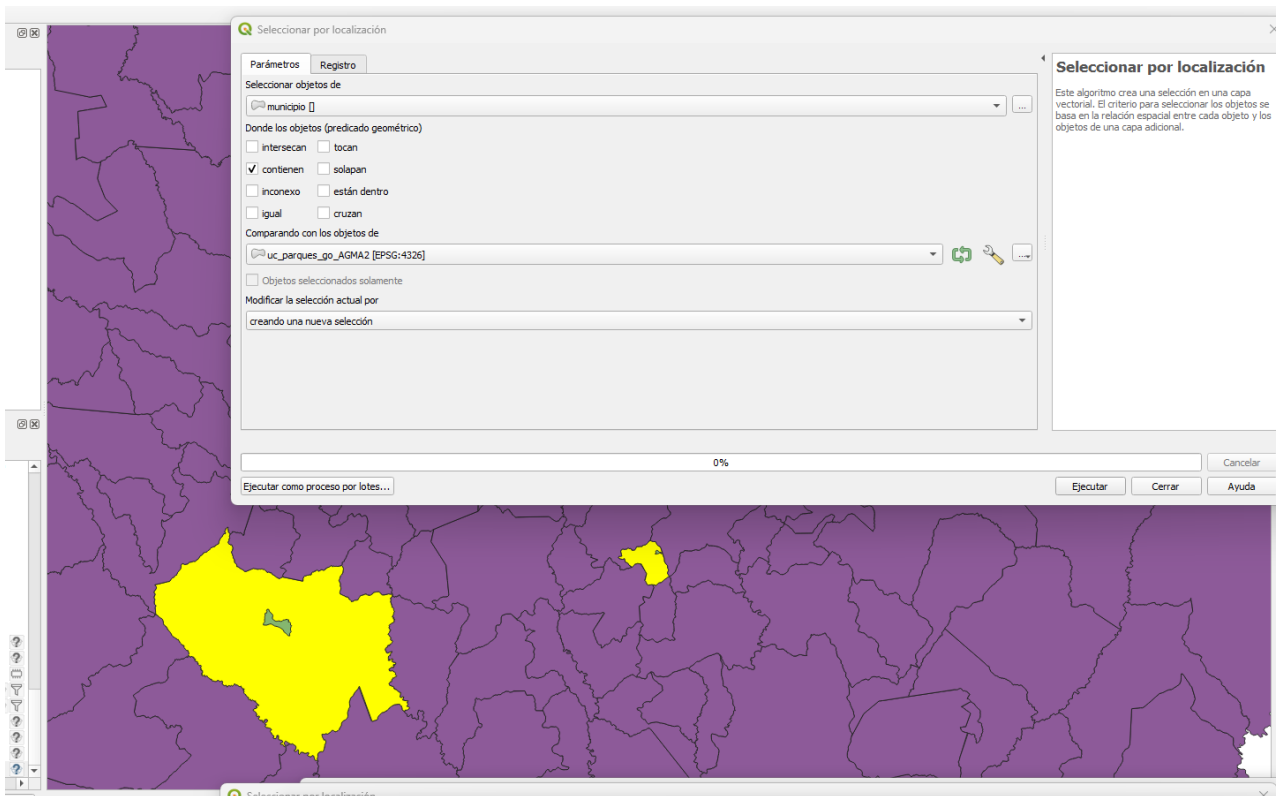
Seleccionar por localización

Parámetros | Registro

Seleccionar objetos de

municipio []

Donde los objetos (predicado geométrico)

intersecan
tocan
contienen
solapan
inconexo
están dentro
igual
cruzan

Comparando con los objetos de

uc_parques_go_AGMA2 [EPSG:4326]

Objetos seleccionados solamente

Modificar la selección actual por

creando una nueva selección

Seleccionar por localización

Este algoritmo crea una selección en una capa vectorial. El criterio para seleccionar los objetos se basa en la relación espacial entre cada objeto y los objetos de una capa adicional.

0%

Cancelar

Ejecutar como proceso por lotes...

Ejecutar
Cerrar
Ayuda

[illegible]